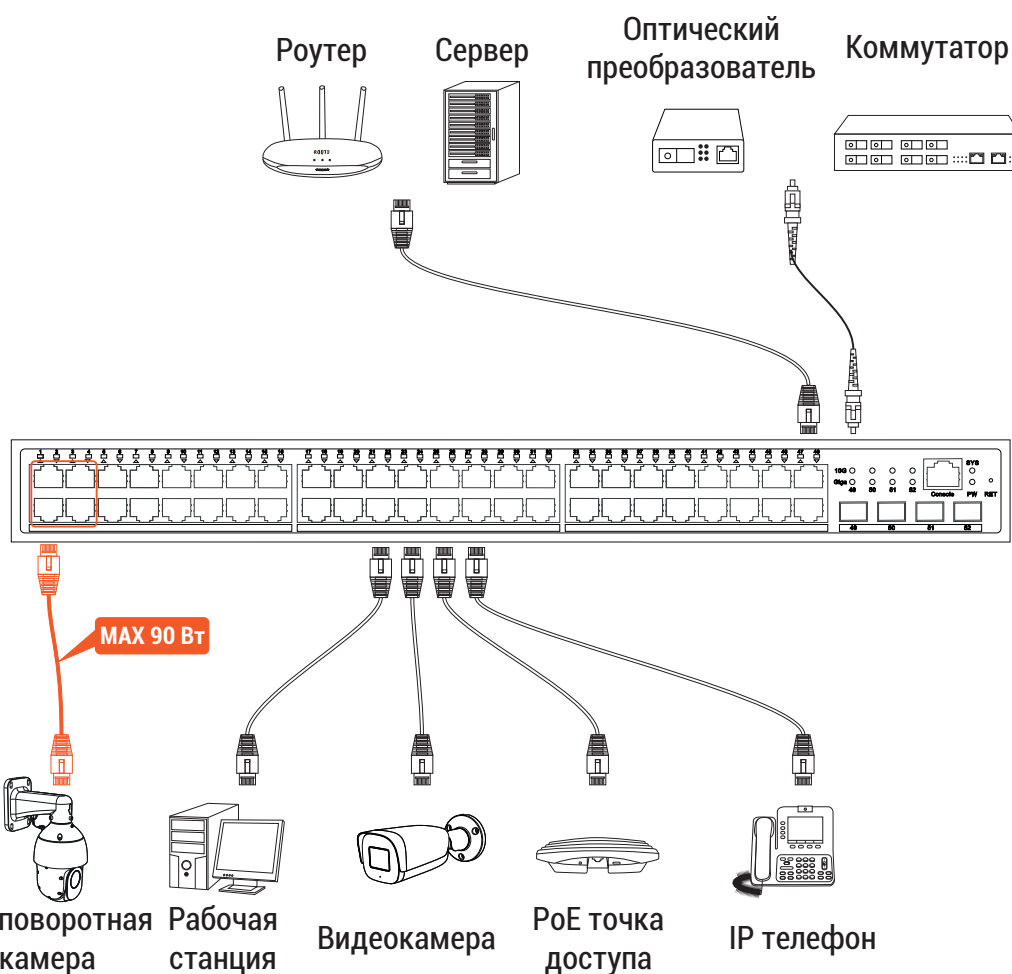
Роутер

Сервер

Оптический преобразователь

Коммутатор

ROUTE

10G
Giga
49 50 51 52
SYS
PW RST
Console
49 50 51 52

MAX 90 Вт

поворотная камера

Рабочая станция

Видеокамера

PoE точка доступа

IP телефон